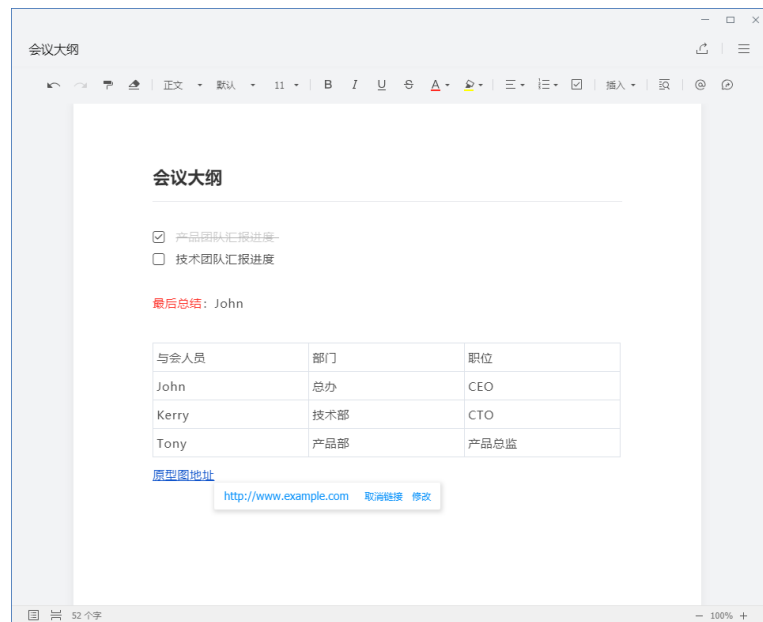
会议大纲

正文 默认 11 B I U S A 插入

会议大纲

☑ ~~产品团队汇报进度~~
☐ 技术团队汇报进度

最后总结：John

| 与会人员 | 部门 | 职位 |
|---|---|---|
| John | 总办 | CEO |
| Kerry | 技术部 | CTO |
| Tony | 产品部 | 产品总监 |

原型图地址

http://www.example.com 取消链接 修改

52 个字

100%